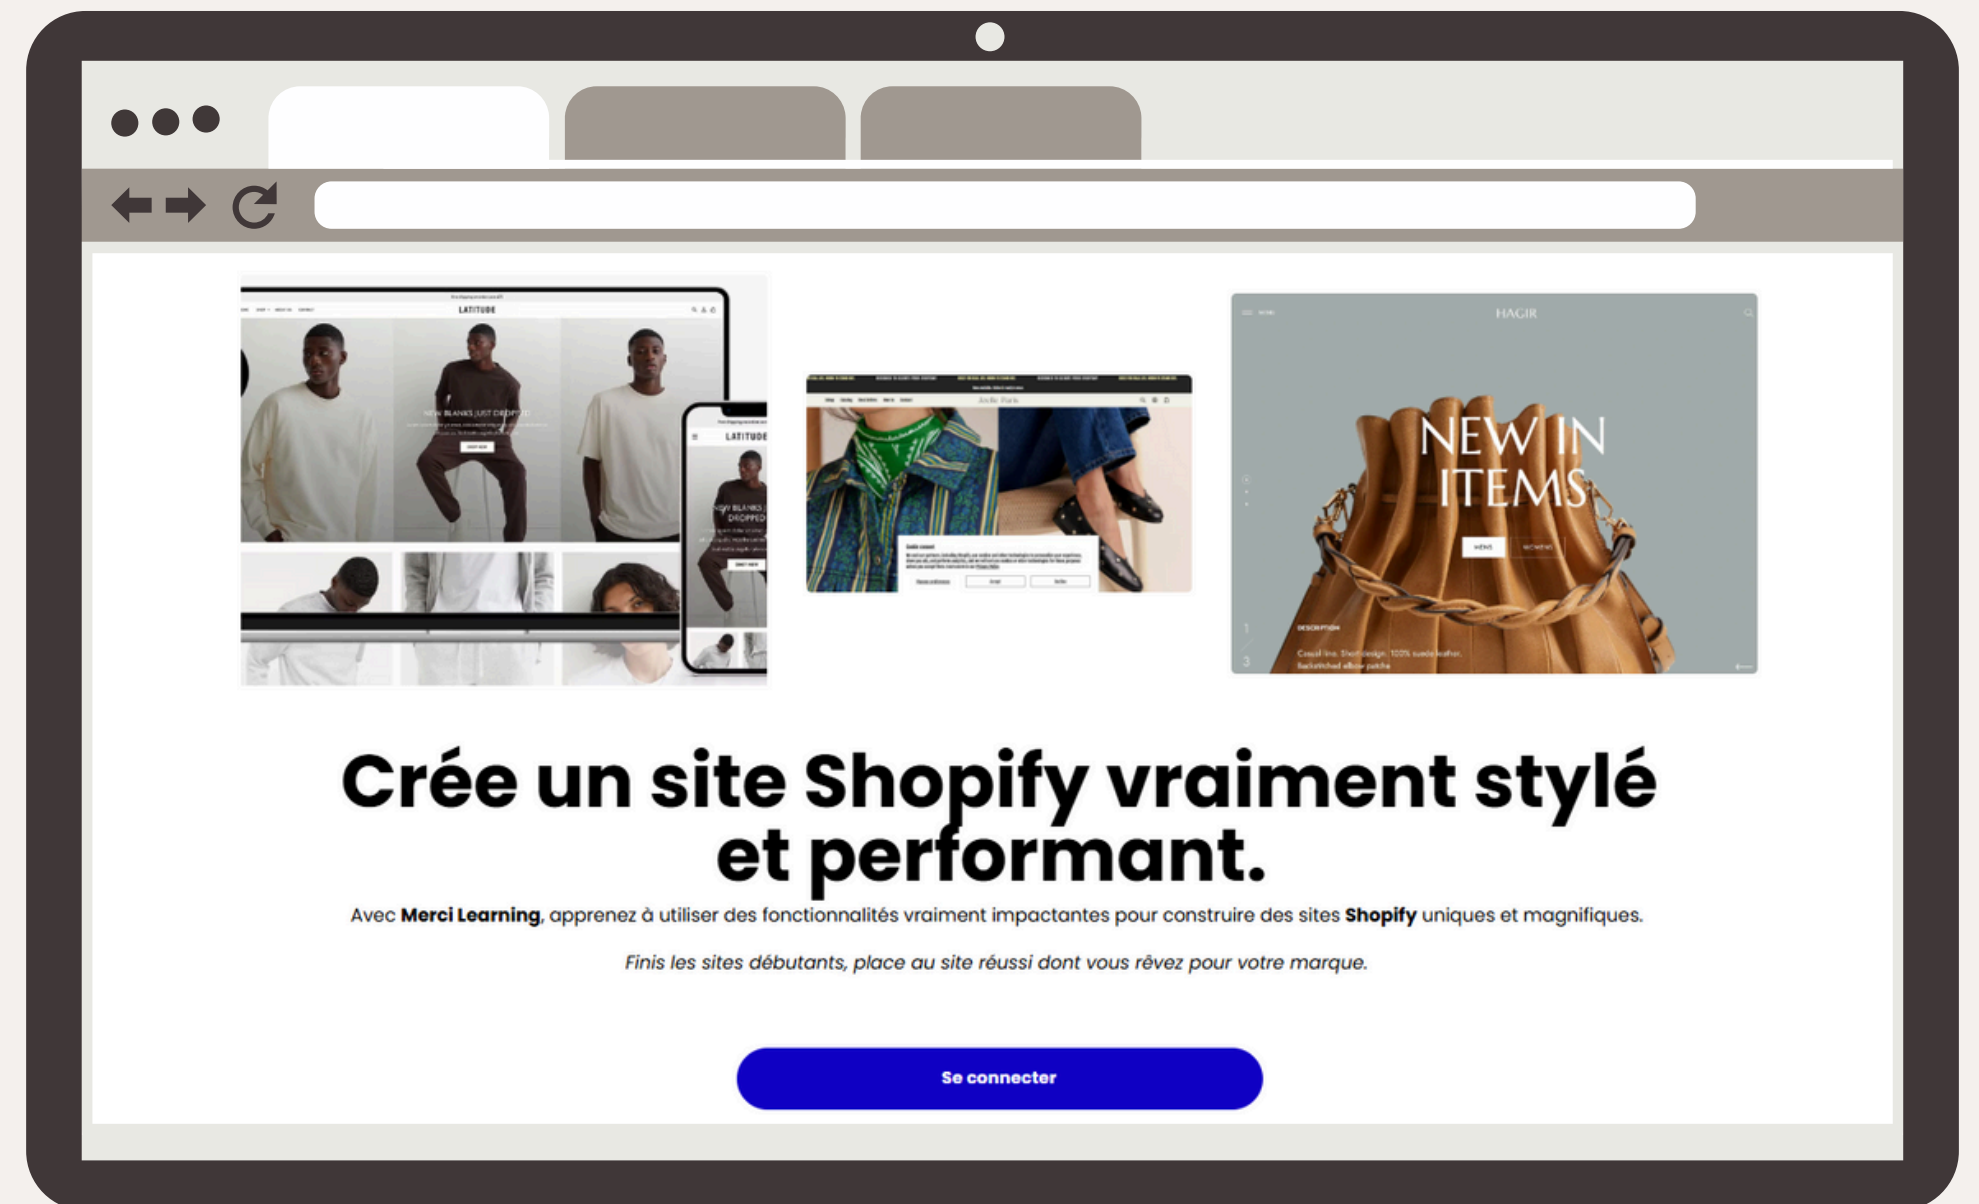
LATITUDE

NEW BLANKS JUST DROPPED

LATITUDE

NEW BLANKS JUST DROPPED

HAGIR

NEW IN ITEMS

DESCRIPTION

Casual line. Short design. 100% suede leather. Backstitched elbow patchs

Crée un site Shopify vraiment stylé et performant.

Avec **Merci Learning**, apprenez à utiliser des fonctionnalités vraiment impactantes pour construire des sites **Shopify** uniques et magnifiques.

*Finis les sites débutants, place au site réussi dont vous rêvez pour votre marque.*

Se connecter